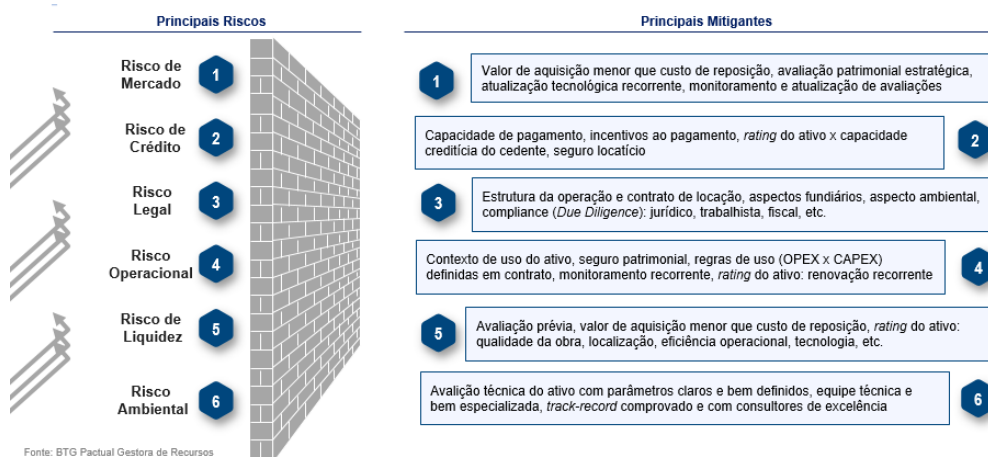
Principais Riscos

Risco de Mercado 1

Risco de Crédito 2

Risco Legal 3

Risco Operacional 4

Risco de Liquidez 5

Risco Ambiental 6

Fonte: BTG Pactual Gestora de Recursos

Principais Mitigantes

1 Valor de aquisição menor que custo de reposição, avaliação patrimonial estratégica, atualização tecnológica recorrente, monitoramento e atualização de avaliações

Capacidade de pagamento, incentivos ao pagamento, rating do ativo x capacidade creditícia do cedente, seguro locatício 2

3 Estrutura da operação e contrato de locação, aspectos fundiários, aspecto ambiental, compliance (Due Diligence): jurídico, trabalhista, fiscal, etc.

Contexto de uso do ativo, seguro patrimonial, regras de uso (OPEX x CAPEX) definidas em contrato, monitoramento recorrente, rating do ativo: renovação recorrente 4

5 Avaliação prévia, valor de aquisição menor que custo de reposição, rating do ativo: qualidade da obra, localização, eficiência operacional, tecnologia, etc.

Avalição técnica do ativo com parâmetros claros e bem definidos, equipe técnica e bem especializada, track-record comprovado e com consultores de excelência 6